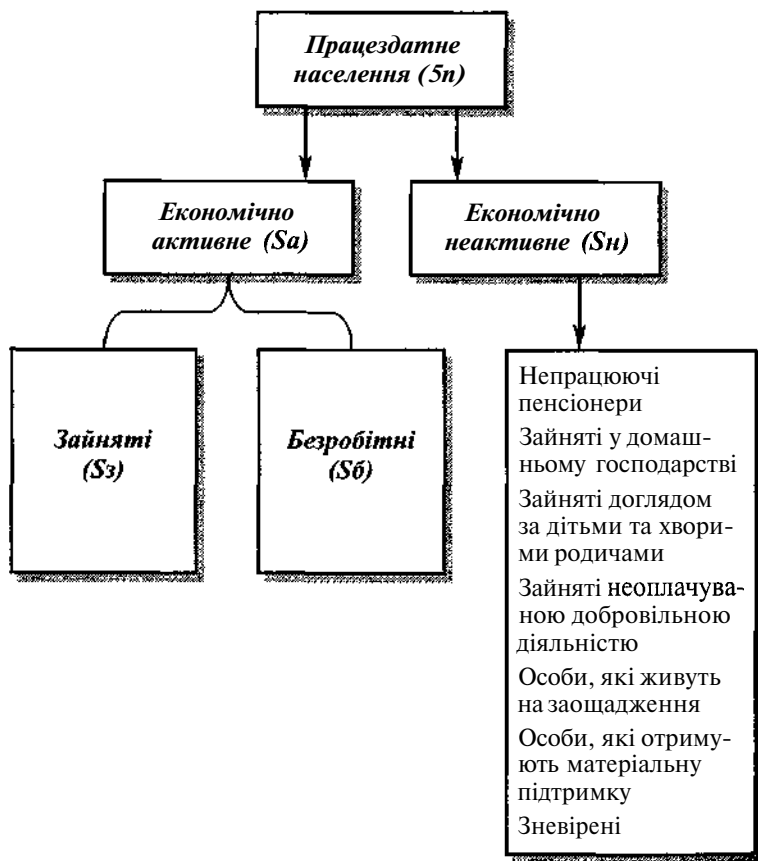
Працездатне населення (5п)

Економічно активне (Sa)

Економічно неактивне (Sн)

Зайняті (Sз)

Безробітні (Sб)

Непрацюючі пенсіонери

Зайняті у домашньому господарстві

Зайняті доглядом за дітьми та хворими родичами

Зайняті неоплачуваною добровільною діяльністю

Особи, які живуть на заощадження

Особи, які отримують матеріальну підтримку

Зневірені